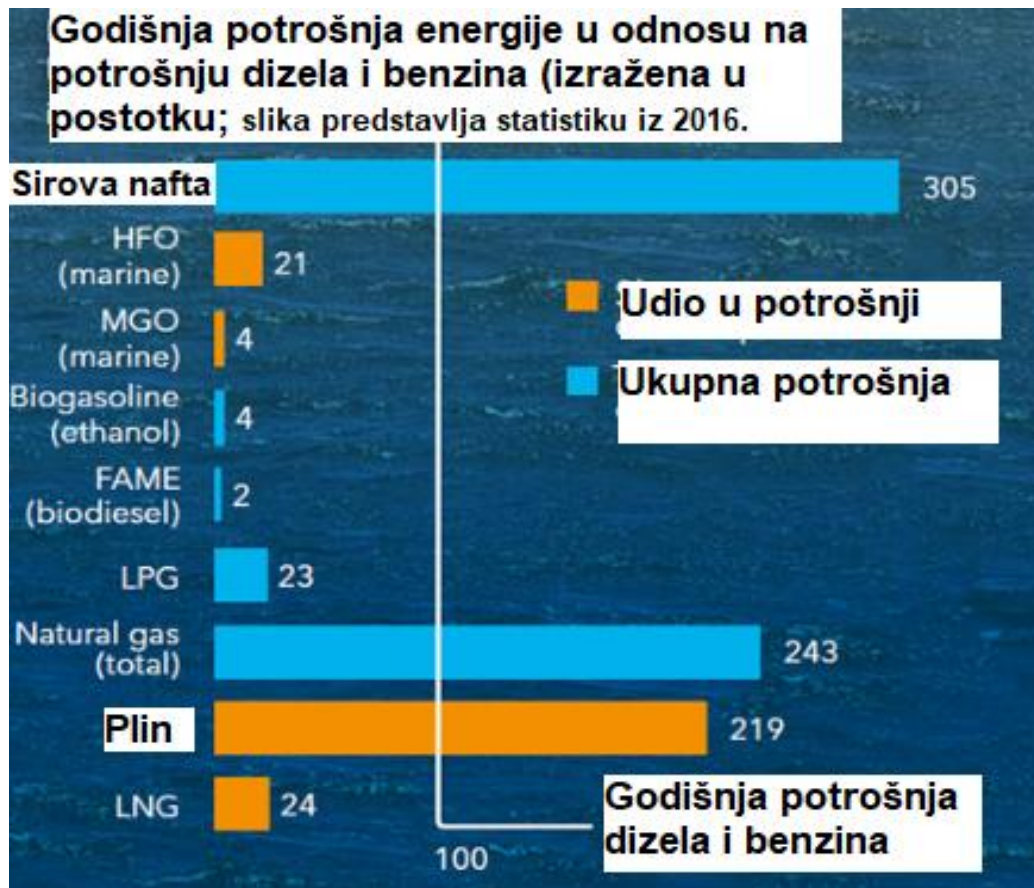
Godišnja potrošnja energije u odnosu na potrošnju dizela i benzina (izražena u postotku; slika predstavlja statistiku iz 2016.

Sirova nafta 305
HFO (marine) 21
MGO (marine) 4
Biogasoline (ethanol) 4
FAME (biodiesel) 2
LPG 23
Natural gas (total) 243
Plin 219
LNG 24

Udio u potrošnji
Ukupna potrošnja

Godišnja potrošnja dizela i benzina
100